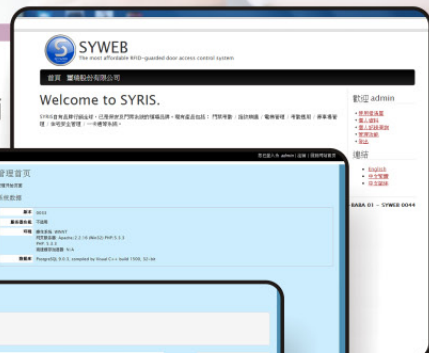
SYWEB
The most affordable RFID-guarded door access control system

首頁 璽瑞股份有限公司

Welcome to SYRIS.

SYRIS首頁品牌行銷品項，已獲得教育門禁系統的領導品牌。應有盡並包括：門禁考勤、指紋辨識、電梯管理、考勤應用、停車管理、車輛安全管理……一應俱全。

歡迎 admin

使用者清單
個人資料
個人記錄查詢
管理主頁
登出

連結

English
線上客服
線上服務

BABA 01 -- SYWEB 0044

您已登入為 admin | 登出 | 回到前台首頁

管理首頁

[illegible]

系統數據

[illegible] 0014
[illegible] 已啟用
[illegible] Apache 2.2.15 (Win32) PHP/5.2.9
PHP 5.2.9
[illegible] PostgreSQL 9.0.3, compiled by Visual C++ build 1500, 32-bit